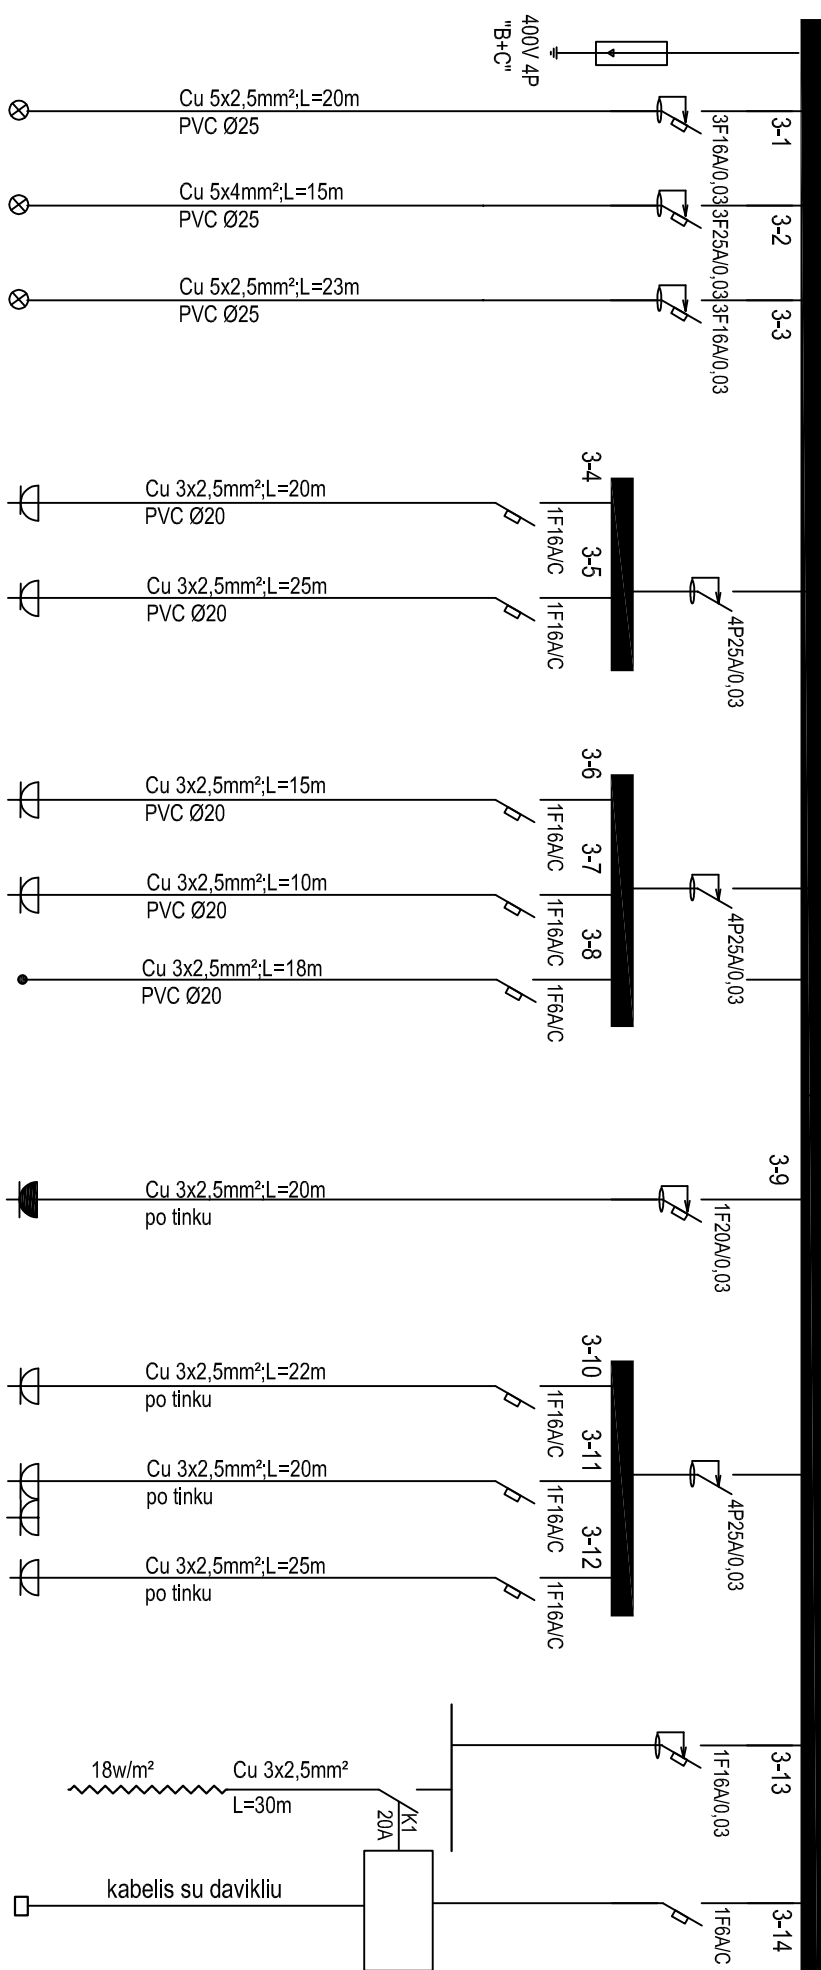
400V 4P
"B+C"

Cu 5x2,5mm²;L=20m
PVC Ø25
3F16A/0,03
3-1

Cu 5x4mm²;L=15m
PVC Ø25
3F25A/0,03
3-2

Cu 5x2,5mm²;L=23m
PVC Ø25
3F16A/0,03
3-3

3-4
Cu 3x2,5mm²;L=20m
PVC Ø20
1F16A/C
3-5
Cu 3x2,5mm²;L=25m
PVC Ø20
1F16A/C
4P25A/0,03

3-6
Cu 3x2,5mm²;L=15m
PVC Ø20
1F16A/C
3-7
Cu 3x2,5mm²;L=10m
PVC Ø20
1F16A/C
3-8
Cu 3x2,5mm²;L=18m
PVC Ø20
1F6A/C
4P25A/0,03

3-9
Cu 3x2,5mm²;L=20m
po tinku
1F20A/0,03

3-10
Cu 3x2,5mm²;L=22m
po tinku
1F16A/C
3-11
Cu 3x2,5mm²;L=20m
po tinku
1F16A/C
3-12
Cu 3x2,5mm²;L=25m
po tinku
1F16A/C
4P25A/0,03

18w/m²
Cu 3x2,5mm²
L=30m
K1
20A
1F16A/0,03
3-13

kabelis su davikliu
1F6A/C
3-14